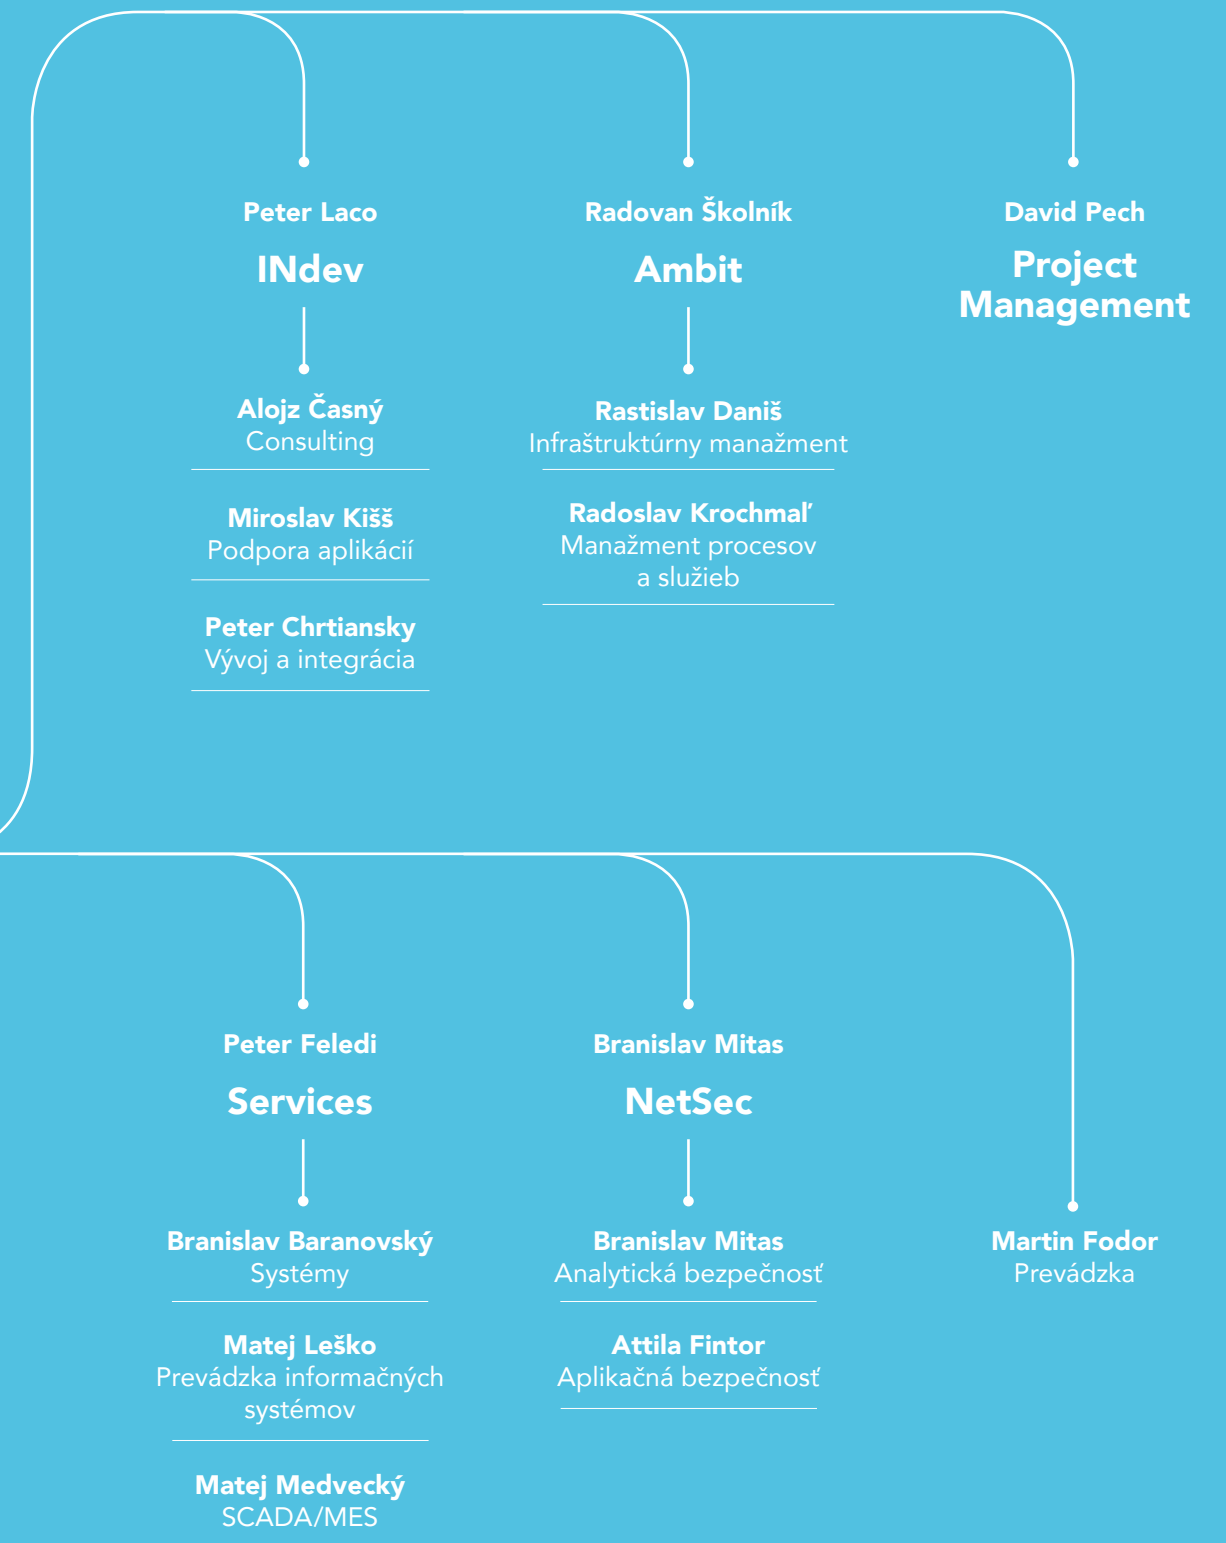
Peter Laco
INdev

Alojz Časný
Consulting

Miroslav Kišš
Podpora aplikácií

Peter Chrtiansky
Vývoj a integrácia

Radovan Školník
Ambit

Rastislav Daniš
Infraštruktúrny manažment

Radoslav Krochmaľ
Manažment procesov a služieb

David Pech
Project Management

Peter Feledi
Services

Branislav Baranovský
Systémy

Matej Leško
Prevádzka informačných systémov

Matej Medvecký
SCADA/MES

Branislav Mitas
NetSec

Branislav Mitas
Analytická bezpečnosť

Attila Fintor
Aplikačná bezpečnosť

Martin Fodor
Prevádzka